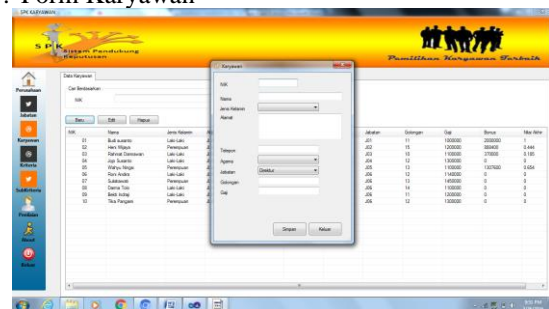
. Form Karyawan

SPK KARYAWAN

SPK Sistem Pendukung Keputusan

Pemilihan Karyawan Terbaik

Perusahaan
Jabatan
Karyawan
Kriteria
SubKriteria
Penilaian
About
Keluar

Data Karyawan
Cari Berdasarkan
NIK
Baru
Edit
Hapus

| NIK | Nama | Jenis Kelamin | Jabatan | Golongan | Gaji | Bonus | Nilai Akhir |
|---|---|---|---|---|---|---|---|
| 01 | Budi susanto | Laki-Laki | J01 | 11 | 1000000 | 2000000 | 1 |
| 02 | Hani Wijaya | Perempuan | J02 | 15 | 1200000 | 888400 | 0.444 |
| 03 | Rahmat Darmawan | Laki-Laki | J03 | 10 | 1100000 | 370000 | 0.185 |
| 04 | Jojo Susanto | Laki-Laki | J04 | 12 | 1300000 | 0 | 0 |
| 05 | Wahyu Ningsi | Perempuan | J05 | 13 | 1100000 | 1307600 | 0.654 |
| 06 | Roni Andika | Laki-Laki | J06 | 12 | 1140000 | 0 | 0 |
| 07 | Sulistiowati | Perempuan | J06 | 12 | 1450000 | 0 | 0 |
| 08 | Darma Toto | Laki-Laki | J06 | 14 | 1100000 | 0 | 0 |
| 09 | Bedri Indrap | Laki-Laki | J06 | 11 | 1200000 | 0 | 0 |
| 10 | Tika Pangemi | Perempuan | J06 | 12 | 1300000 | 0 | 0 |

Karyawan
NIK
Nama
Jenis Kelamin
Alamat
Telepon
Agama
Jabatan
Direktur
Golongan
Gaji
Simpan
Keluar